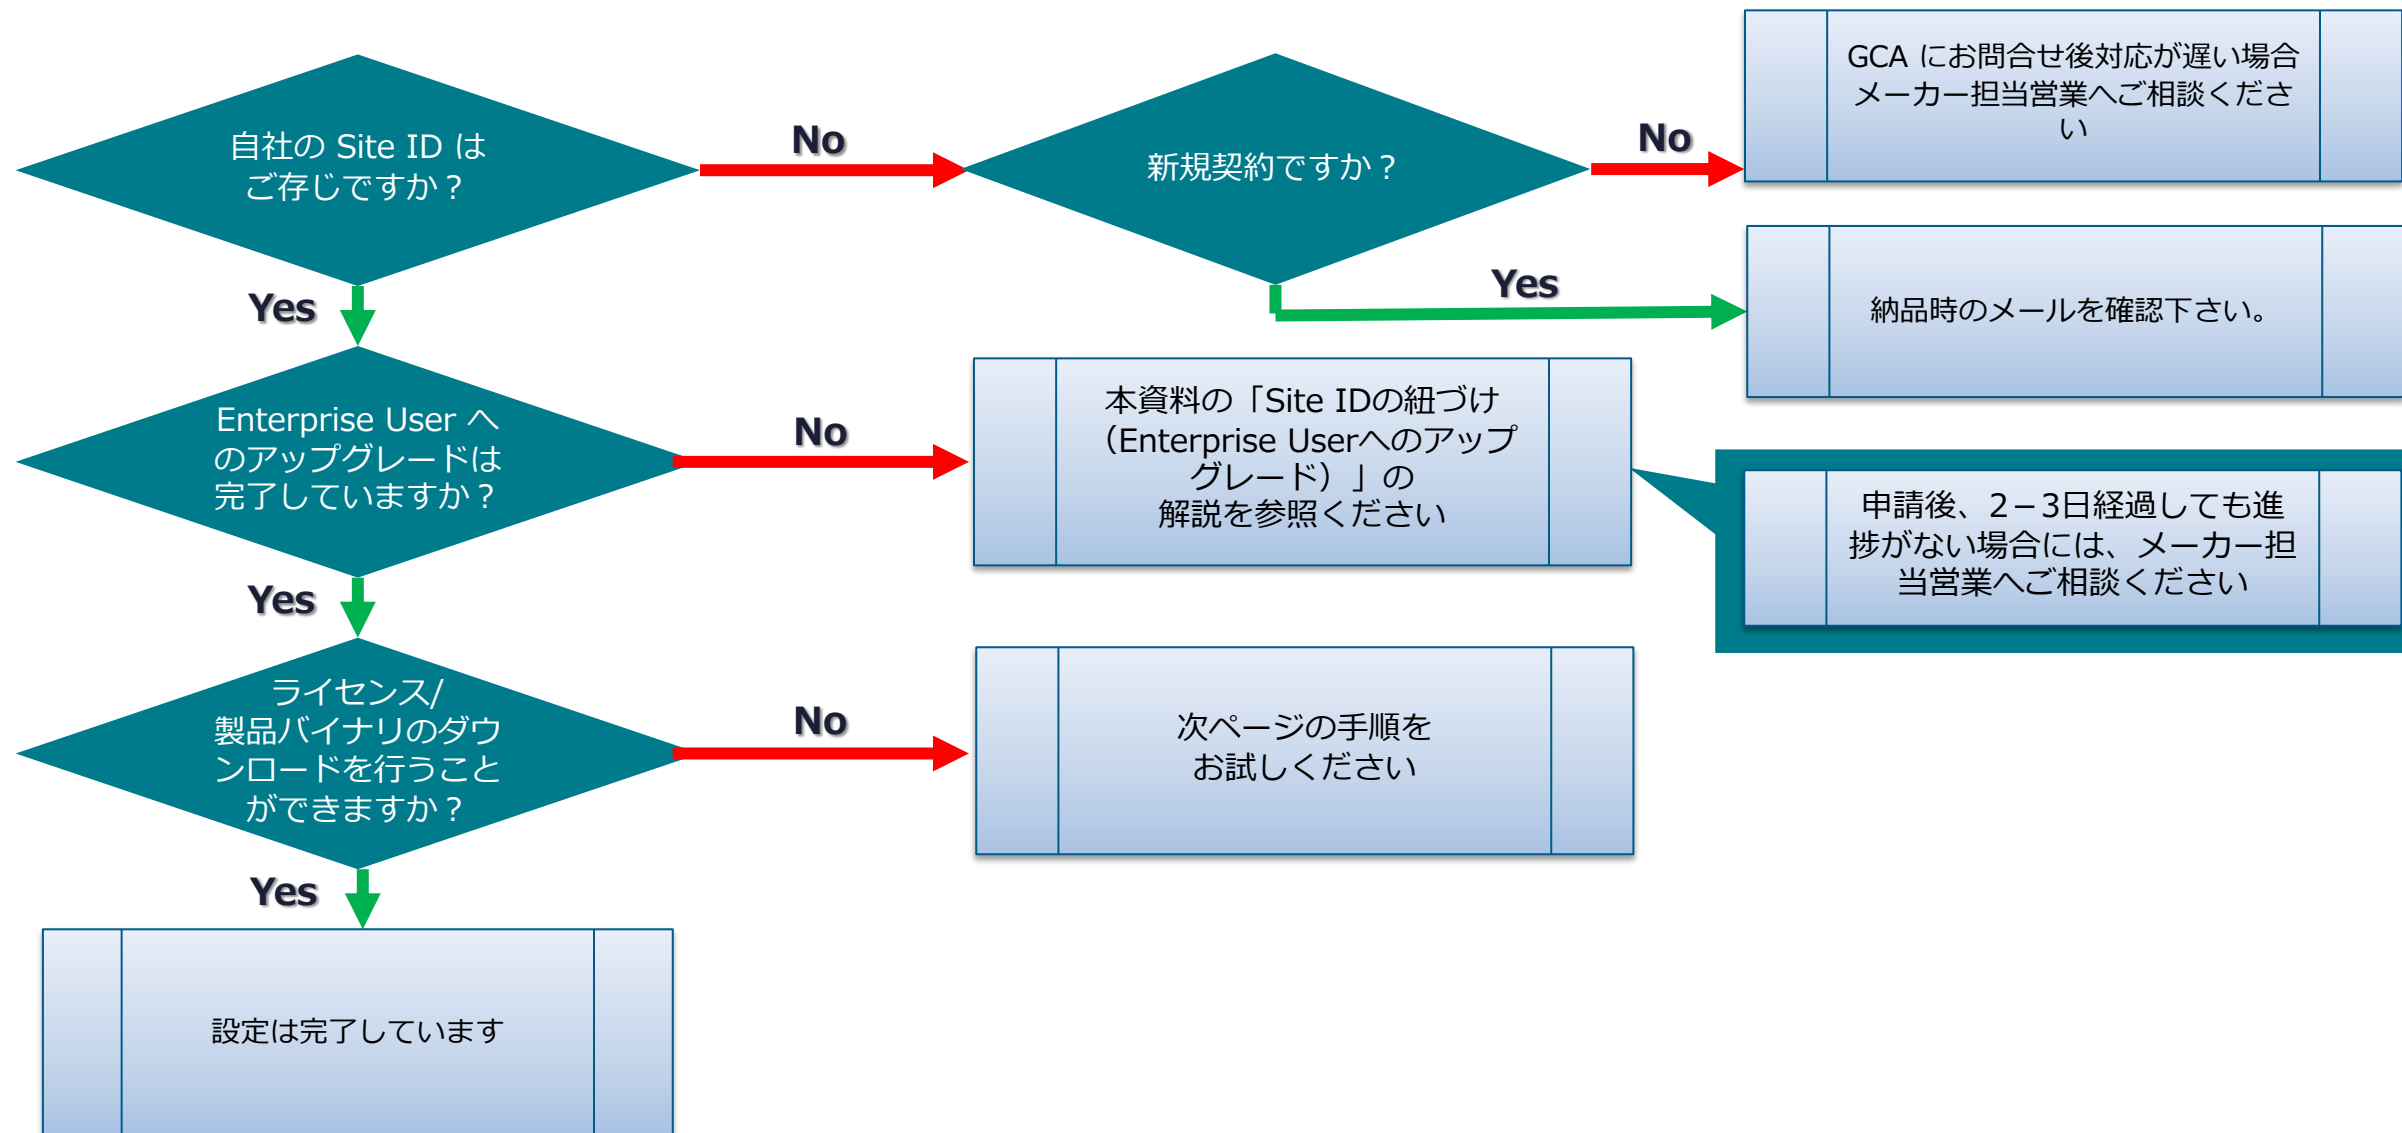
自社の Site ID は
ご存じですか？

No

新規契約ですか？

No

GCA にお問合せ後対応が遅い場合
メーカー担当営業へご相談ください

Yes

納品時のメールを確認下さい。

Yes

Enterprise User へのアップグレードは完了していますか？

No

本資料の「Site IDの紐づけ（Enterprise Userへのアップグレード）」の
解説を参照ください

申請後、2－3日経過しても進捗がない場合には、メーカー担当営業へご相談ください

Yes

ライセンス/
製品バイナリのダウンロードを行うことができますか？

No

次ページの手順を
お試しください

Yes

設定は完了しています